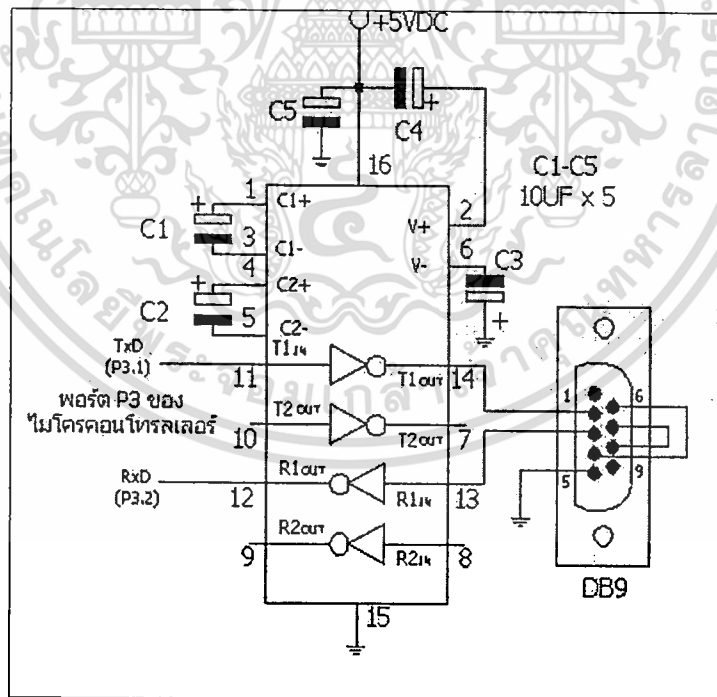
+5VDC

C5

C4

16

C1-C5
10UF x 5

1 C1+

C1

3 C1-

4

2 V+

6 V-

C3

C2+

C2

5 C2-

T1IN

TxD
(P3.1)

11

T1OUT 14

พอร์ต P3 ของ
ไมโครคอนโทรลเลอร์

T2OUT

10

T2OUT 7

R1OUT

RxD
(P3.2)

12

R1IN 13

R2OUT

9

R2IN 8

15

1 6

5 9

DB9